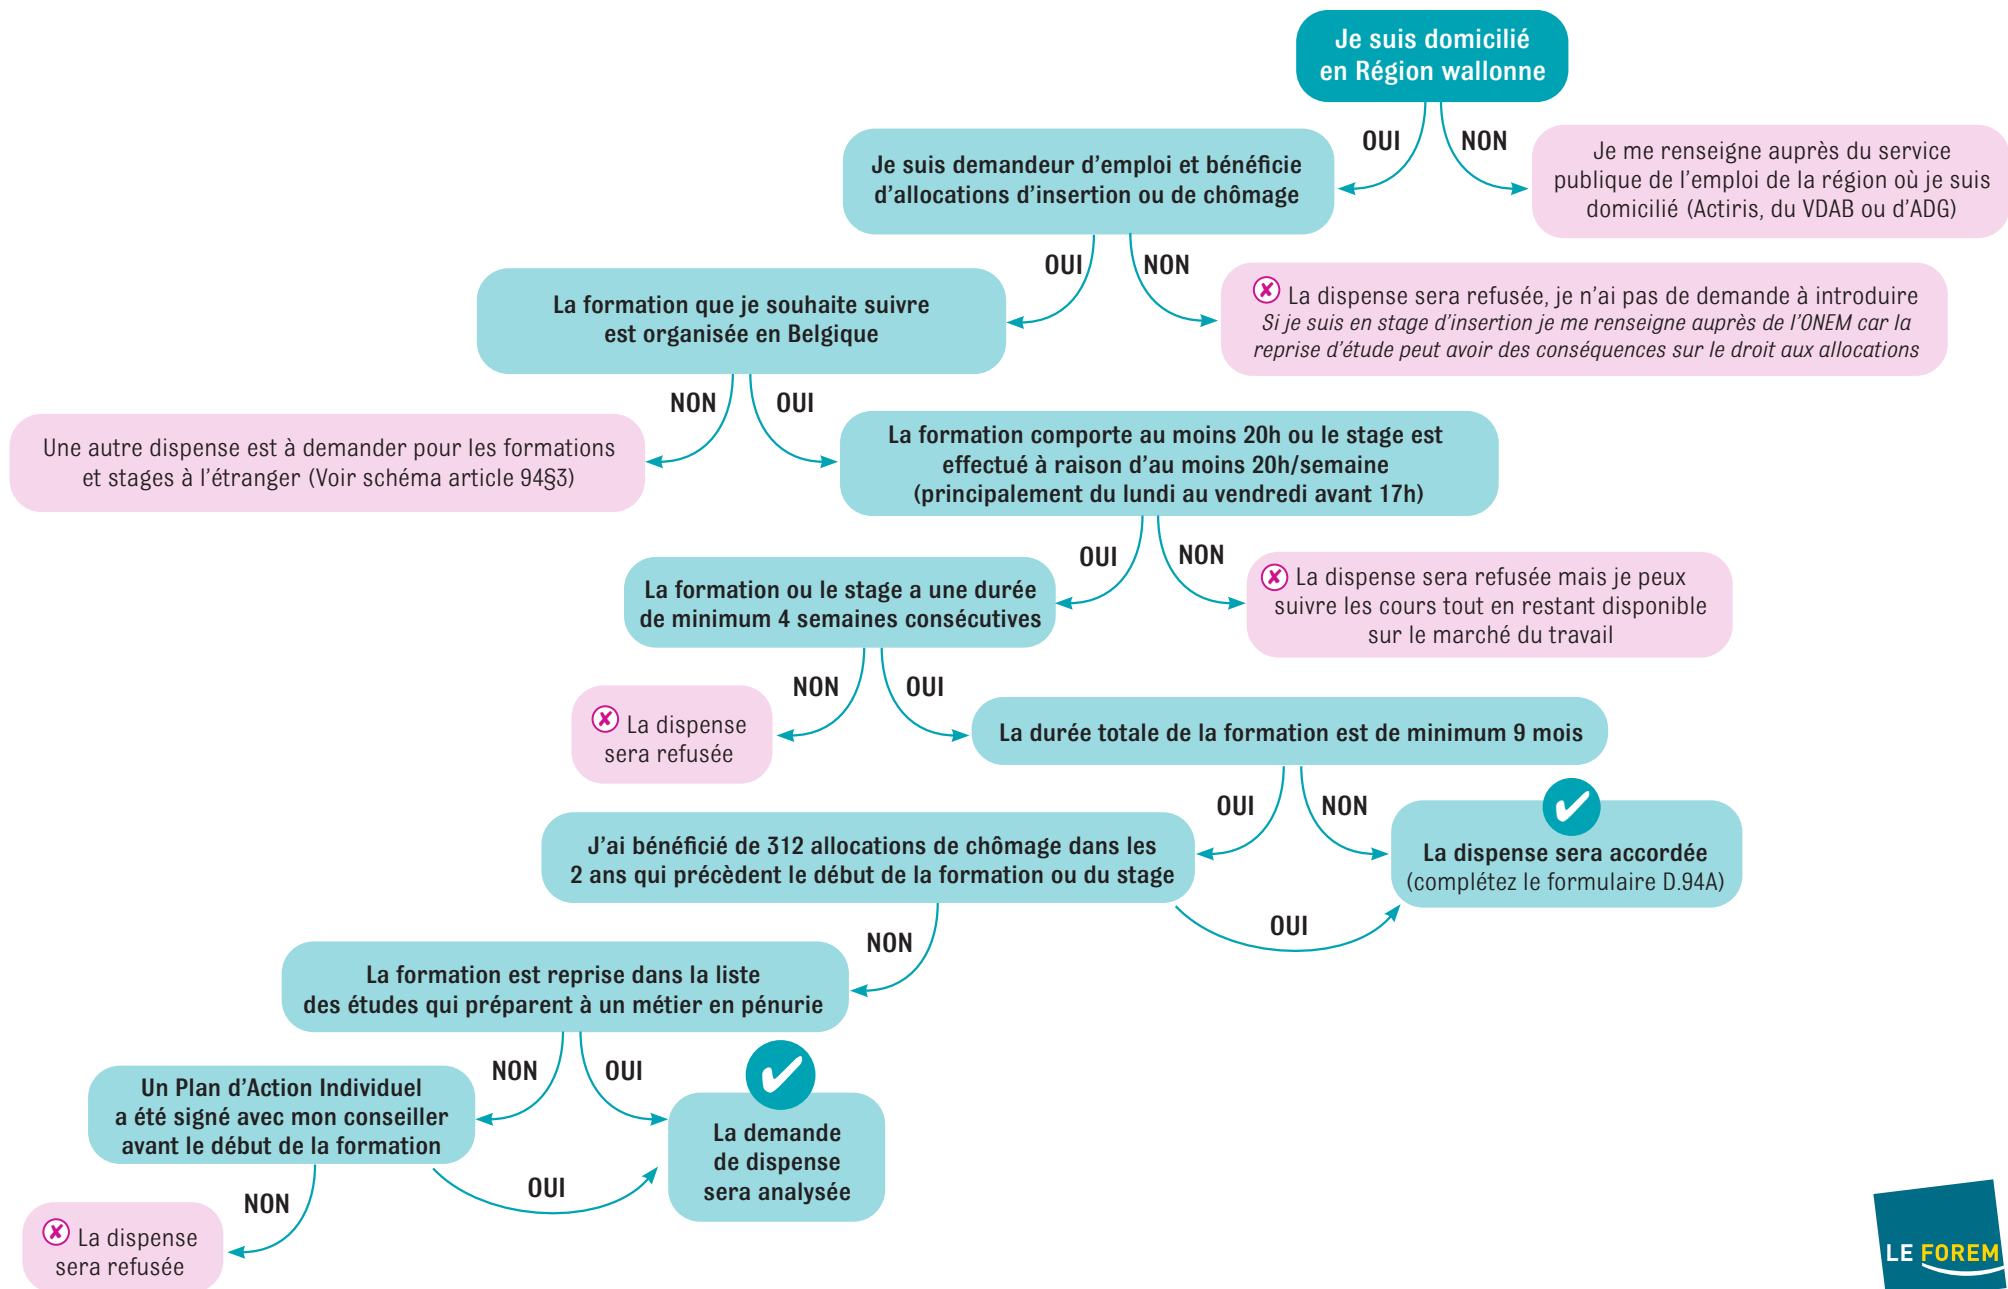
Je suis domicilié en Région wallonne

OUI

NON

Je suis demandeur d’emploi et bénéficie d’allocations d’insertion ou de chômage

Je me renseigne auprès du service publique de l’emploi de la région où je suis domicilié (Actiris, du VDAB ou d’ADG)

OUI

NON

La formation que je souhaite suivre est organisée en Belgique

La dispense sera refusée, je n’ai pas de demande à introduire
*Si je suis en stage d’insertion je me renseigne auprès de l’ONEM car la reprise d’étude peut avoir des conséquences sur le droit aux allocations*

NON

OUI

Une autre dispense est à demander pour les formations et stages à l’étranger (Voir schéma article 94§3)

La formation comporte au moins 20h ou le stage est effectué à raison d’au moins 20h/semaine (principalement du lundi au vendredi avant 17h)

OUI

NON

La formation ou le stage a une durée de minimum 4 semaines consécutives

La dispense sera refusée mais je peux suivre les cours tout en restant disponible sur le marché du travail

NON

OUI

La dispense sera refusée

La durée totale de la formation est de minimum 9 mois

OUI

NON

J’ai bénéficié de 312 allocations de chômage dans les 2 ans qui précèdent le début de la formation ou du stage

La dispense sera accordée (complétez le formulaire D.94A)

OUI

NON

La formation est reprise dans la liste des études qui préparent à un métier en pénurie

NON

OUI

Un Plan d’Action Individuel a été signé avec mon conseiller avant le début de la formation

La demande de dispense sera analysée

OUI

NON

La dispense sera refusée

LE FOREM